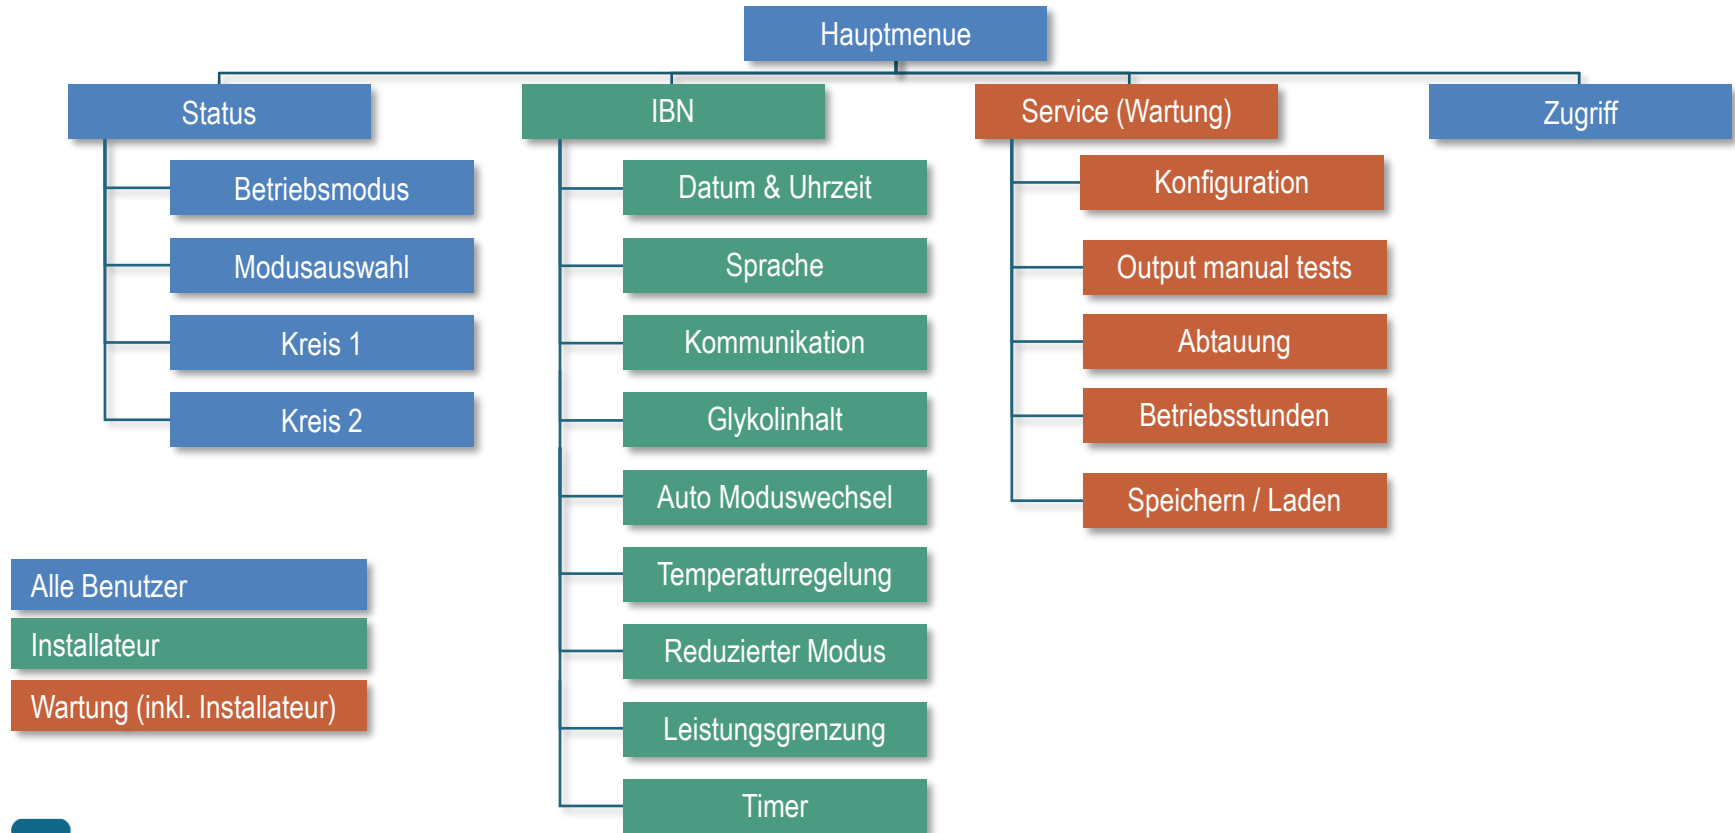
Hauptmenue

Status

Betriebsmodus

Modusauswahl

Kreis 1

Kreis 2

IBN

Datum & Uhrzeit

Sprache

Kommunikation

Glykolinhalt

Auto Moduswechsel

Temperaturregelung

Reduzierter Modus

Leistungsgrenzung

Timer

Service (Wartung)

Konfiguration

Output manual tests

Abtauung

Betriebsstunden

Speichern / Laden

Zugriff

Alle Benutzer

Installateur

Wartung (inkl. Installateur)